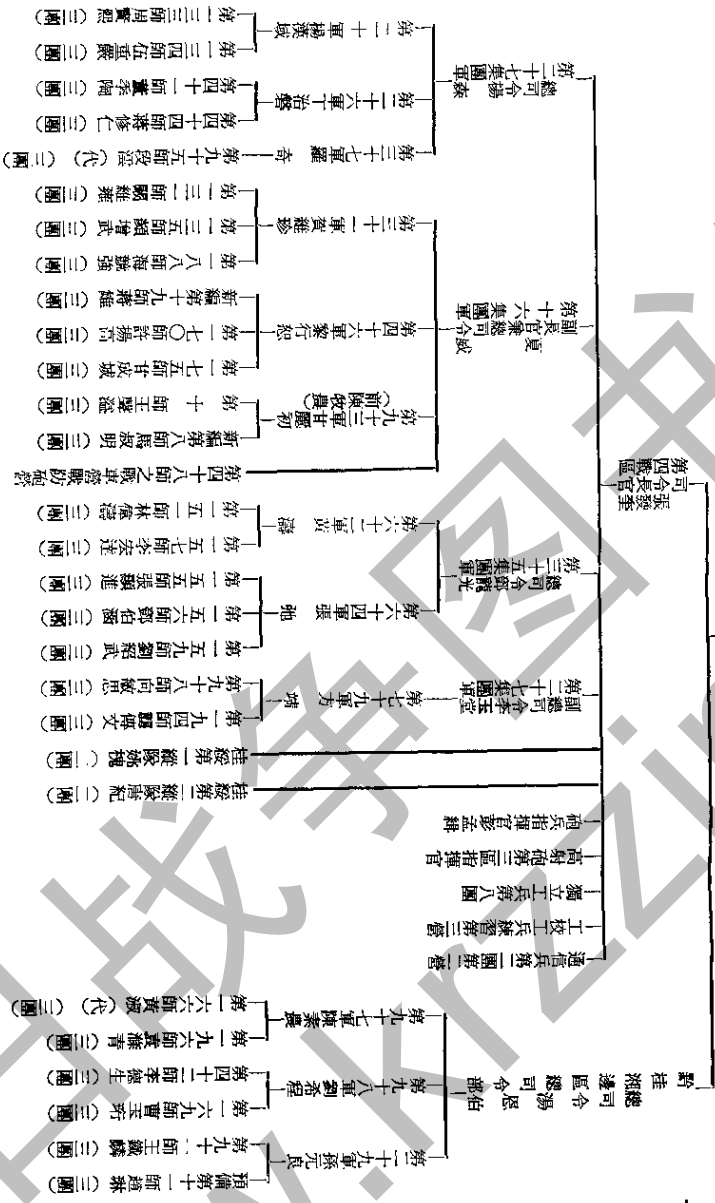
第四戰區司令長官張發奎

第三十七集團軍總司令葉肇
第二十六軍軍長丁治磐
第三十七軍軍長羅奇
第十二軍軍長楊漢域
第一三三師師長周翰熙（三團）
第一三四師師長伍國豪（三團）
第四十一師師長董孝陶（三團）
第四十四師師長蔣修仁（三團）
第九十五師師長段澐（代）（三團）

第十六集團軍副總司令長官夏威
第三十一軍軍長賀維珍
第四十六軍軍長黎行恕
第九十三軍軍長甘麗初
第一三一師師長闞維雍（三團）
第一五五師師長諶增武（三團）
第一八八師師長海競強（三團）
新編第十九師師長蔣雄（三團）
第一七〇師師長黎行恕（三團）
第一七五師師長甘成城（三團）
第十師師長王甲本（三團）
新編第八師師長馬叔明（三團）
暫編第二師（甘肅）（三團）
第四十八師之防空部隊
第四十八軍軍長

第三十五集團軍總司令鄧龍光
第六十二軍軍長黃濤
第六十四軍軍長張弛
第一五一師師長林偉儔（三團）
第一五七師師長李宏達（三團）
第一五五師師長張顯岐（三團）
第一五六師師長劉鎮湘（三團）
第一五九師師長劉紹武（三團）

第十七集團軍副總司令高蔭槐
第七十九軍軍長方靖
第九十八師師長向敏思（三團）
第一九四師師長龔傳文（三團）

桂綏第一縱隊熊鵬（二團）
桂綏第二縱隊李紀（二團）
砲兵指揮官彭孟緝
高射砲兵第三區指揮官
獨立工兵第八團
工兵教導第三營
通信兵第一團第一營

桂滇邊區總司令部司令官盧漢
第九十三軍軍長盧浚泉
第五十二軍軍長趙公武（代）
第九十九軍軍長孫元良
第九十三師師長萬宏（代）（三團）
第一〇六師師長黃清（三團）
第一九六師師長鄭庭笈（三團）
第四十二師師長李國勛（三團）
第一六八師師長曹霖光（三團）
預備第二師師長陳明仁（三團）
第九十九師師長陳錫麟（三團）